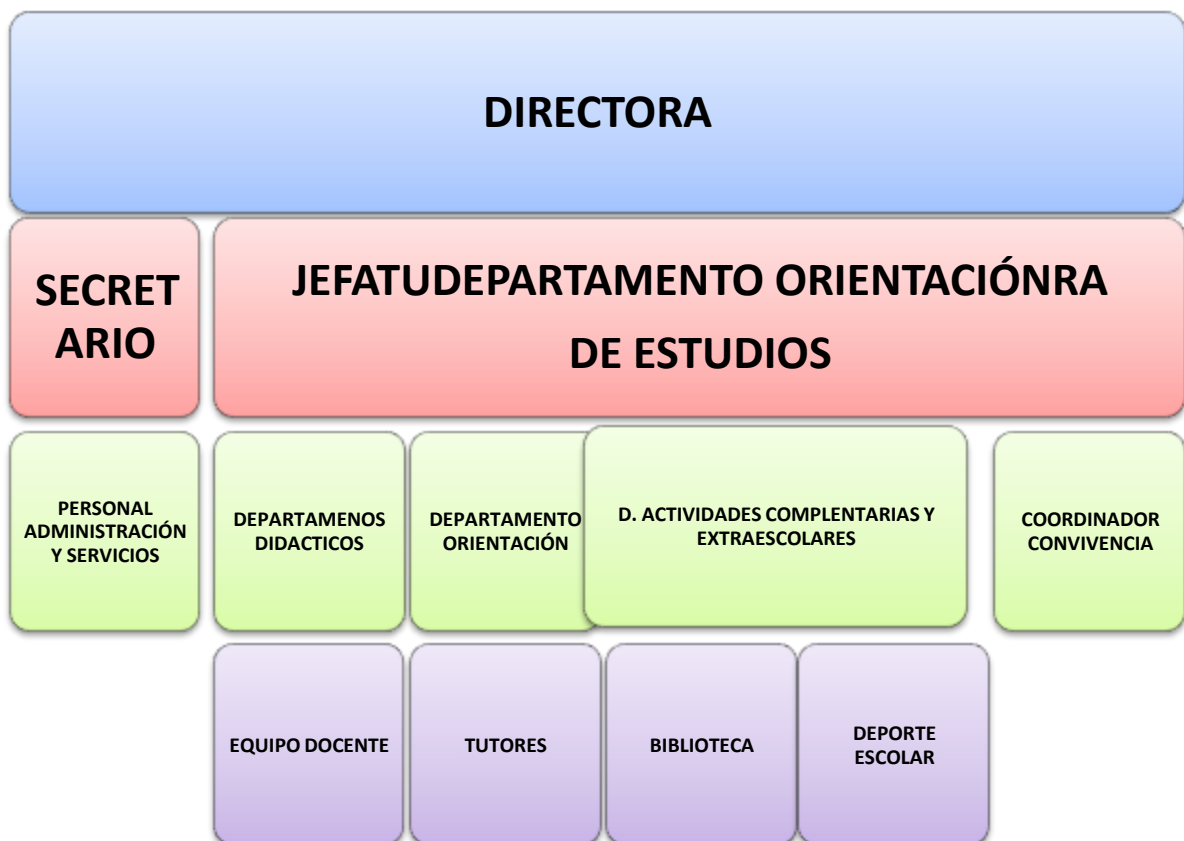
DIRECTORA

SECRETARIO

JEFATUDEPARTAMENTO ORIENTACIÓNRA DE ESTUDIOS

PERSONAL ADMINISTRACIÓN Y SERVICIOS

DEPARTAMENOS DIDACTICOS

DEPARTAMENTO ORIENTACIÓN

D. ACTIVIDADES COMPLENTARIAS Y EXTRAESCOLARES

COORDINADOR CONVIVENCIA

EQUIPO DOCENTE

TUTORES

BIBLIOTECA

DEPORTE ESCOLAR